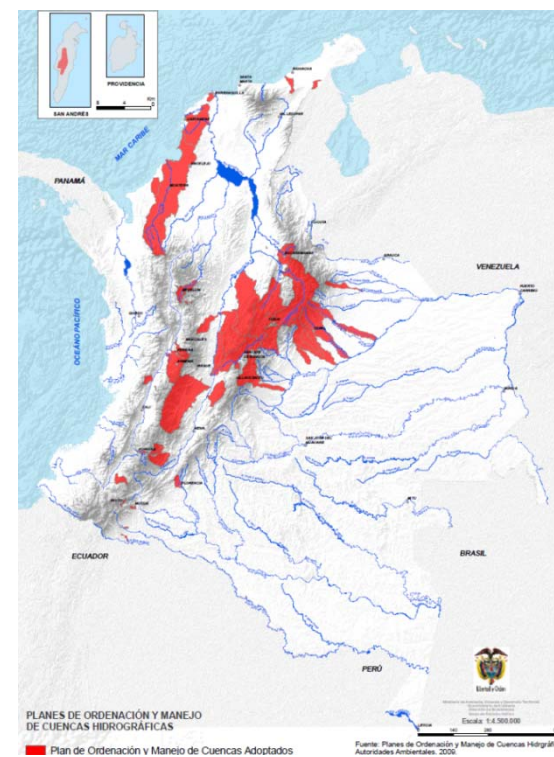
SAN ANDRÉS

PROVIDENCIA

MAR CARIBE

PANAMÁ

VENEZUELA

OCÉANO PACÍFICO

ECUADOR

BRASIL

PERÚ

PLANES DE ORDENACIÓN Y MANEJO DE CUENCAS HIDROGRÁFICAS

Plan de Ordenación y Manejo de Cuencas Adoptados

Escala: 1:4.500.000

Fuente: Planes de Ordenación y Manejo de Cuencas Hidrográ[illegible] Autoridades Ambientales, 2009.